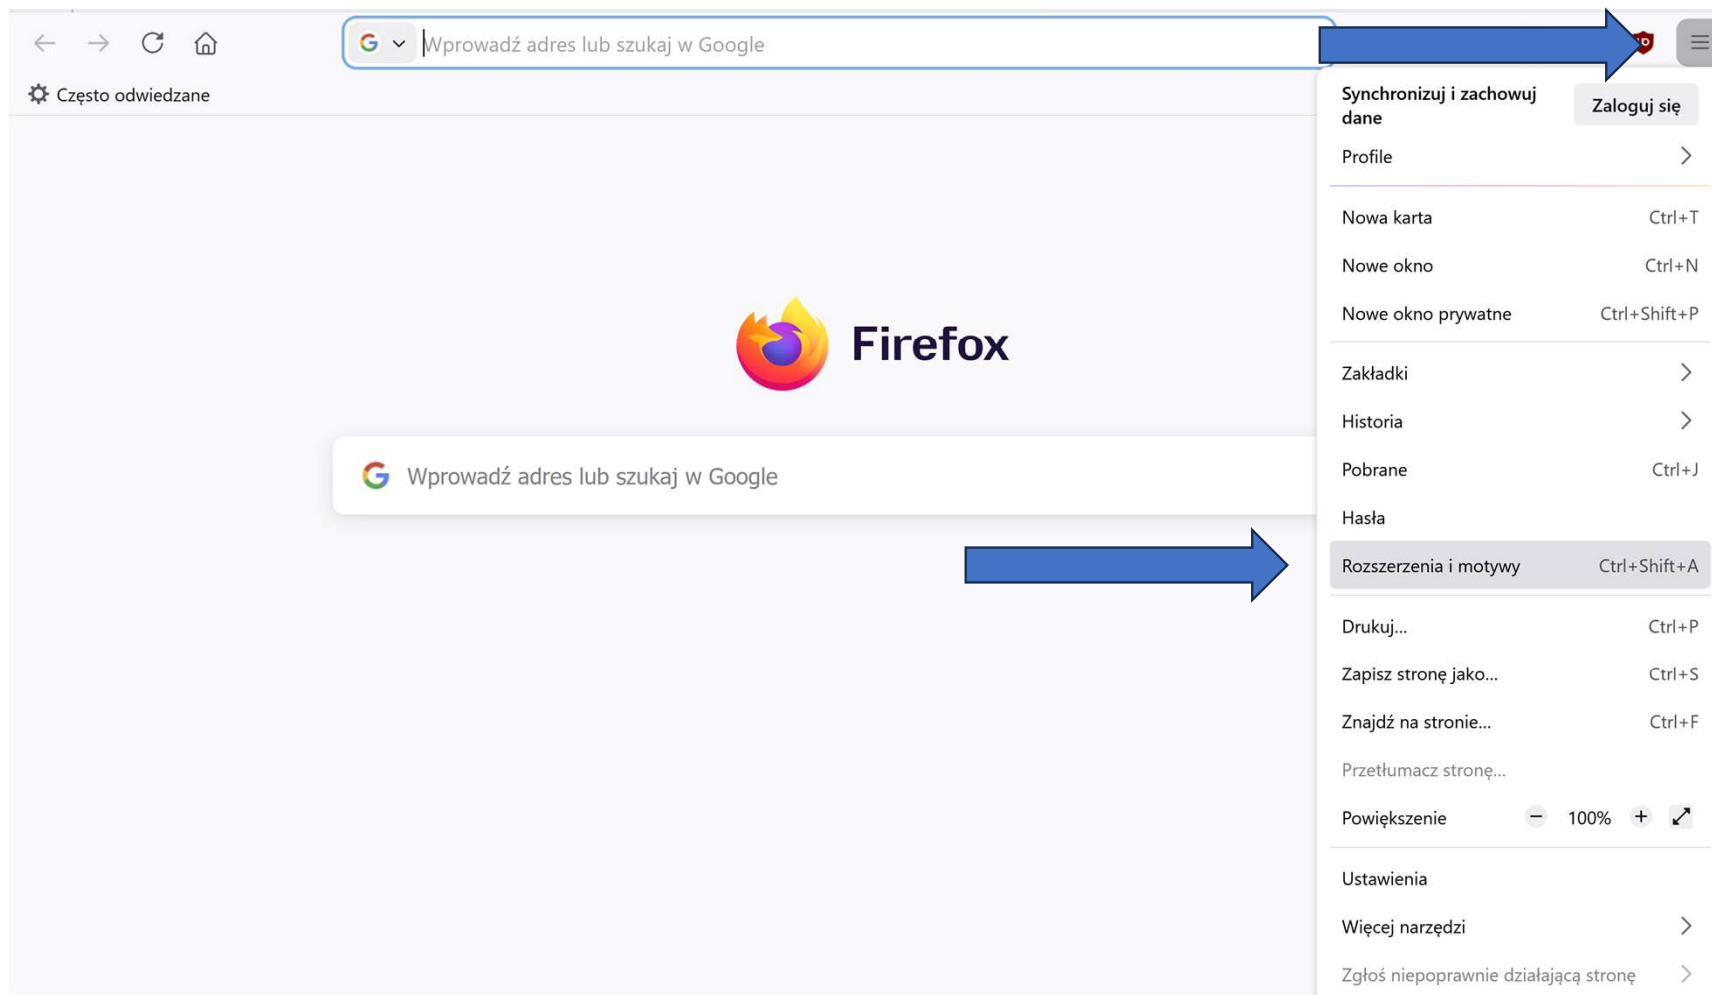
Wprowadź adres lub szukaj w Google

Często odwiedzane

Firefox

Wprowadź adres lub szukaj w Google

Synchronizuj i zachowuj dane
Zaloguj się
Profile
Nowa karta Ctrl+T
Nowe okno Ctrl+N
Nowe okno prywatne Ctrl+Shift+P
Zakładki
Historia
Pobrane Ctrl+J
Hasła
Rozszerzenia i motywy Ctrl+Shift+A
Drukuj... Ctrl+P
Zapisz stronę jako... Ctrl+S
Znajdź na stronie... Ctrl+F
Przetłumacz stronę...
Powiększenie − 100% +
Ustawienia
Więcej narzędzi
Zgłoś niepoprawnie działającą stronę